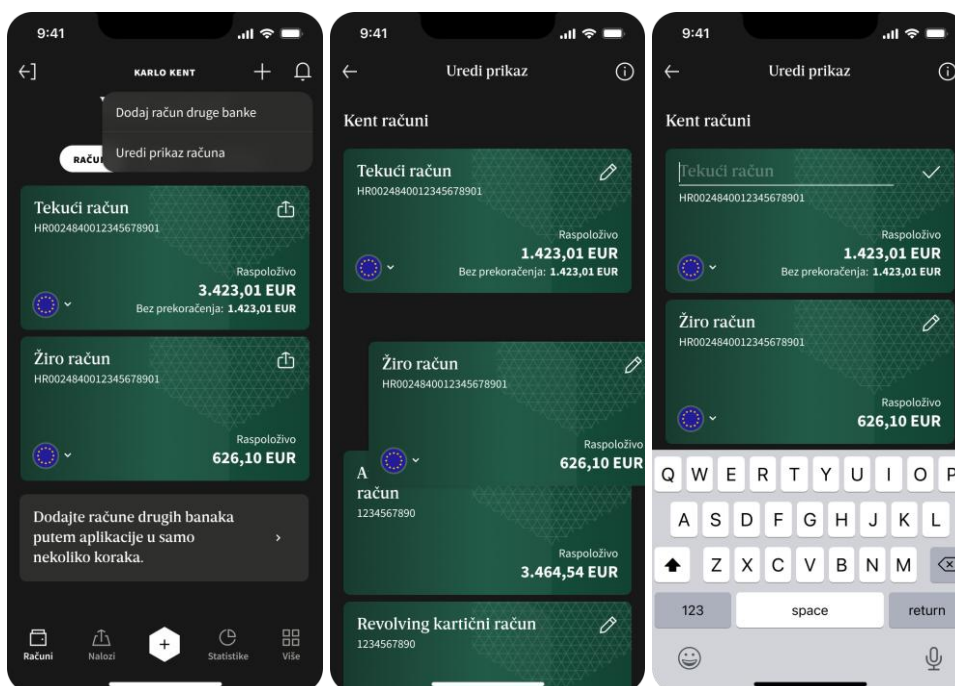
9:41

KARLO KENT

Dodaj račun druge banke

Uredi prikaz računa

RAČU

Tekući račun
HR0024840012345678901

Raspoloživo
3.423,01 EUR
Bez prekoračenja: 1.423,01 EUR

Žiro račun
HR0024840012345678901

Raspoloživo
626,10 EUR

Dodajte račune drugih banaka putem aplikacije u samo nekoliko koraka.

Računi Nalozi Statistike Više

9:41

Uredi prikaz

Kent računi

Tekući račun
HR0024840012345678901

Raspoloživo
1.423,01 EUR
Bez prekoračenja: 1.423,01 EUR

Žiro račun
HR0024840012345678901

Raspoloživo
626,10 EUR

A
račun
1234567890

Raspoloživo
3.464,54 EUR

Revolving kartični račun
1234567890

9:41

Uredi prikaz

Kent računi

Tekući račun
HR0024840012345678901

Raspoloživo
1.423,01 EUR
Bez prekoračenja: 1.423,01 EUR

Žiro račun
HR0024840012345678901

Raspoloživo
626,10 EUR

Q W E R T Y U I O P
A S D F G H J K L
Z X C V B N M
123 space return